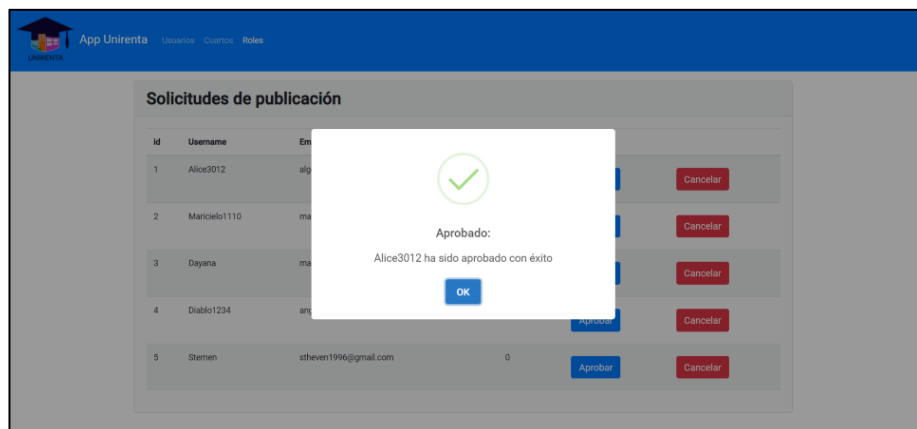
UNIRENTA App Unirenta Usuarios Cuartos Roles

Solicitudes de publicación

| id | Username | Em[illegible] | | | |
|---|---|---|---|---|---|
| 1 | Alice3012 | alg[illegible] | | | Cancelar |
| 2 | Maricielo1110 | ma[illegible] | | | Cancelar |
| 3 | Dayana | ma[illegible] | | | Cancelar |
| 4 | Diablo1234 | and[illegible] | | Aprobar | Cancelar |
| 5 | Stemen | stheven1996@gmail.com | 0 | Aprobar | Cancelar |

Aprobado:

Alice3012 ha sido aprobado con éxito

OK